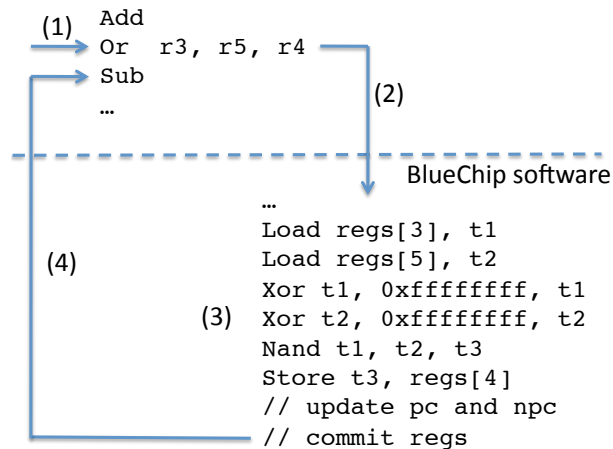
(1) Add
Or r3, r5, r4
Sub
…

(2)

BlueChip software

…
Load regs[3], t1
Load regs[5], t2
Xor t1, 0xffffffff, t1
Xor t2, 0xffffffff, t2
Nand t1, t2, t3
Store t3, regs[4]
// update pc and npc
// commit regs

(4)

(3)